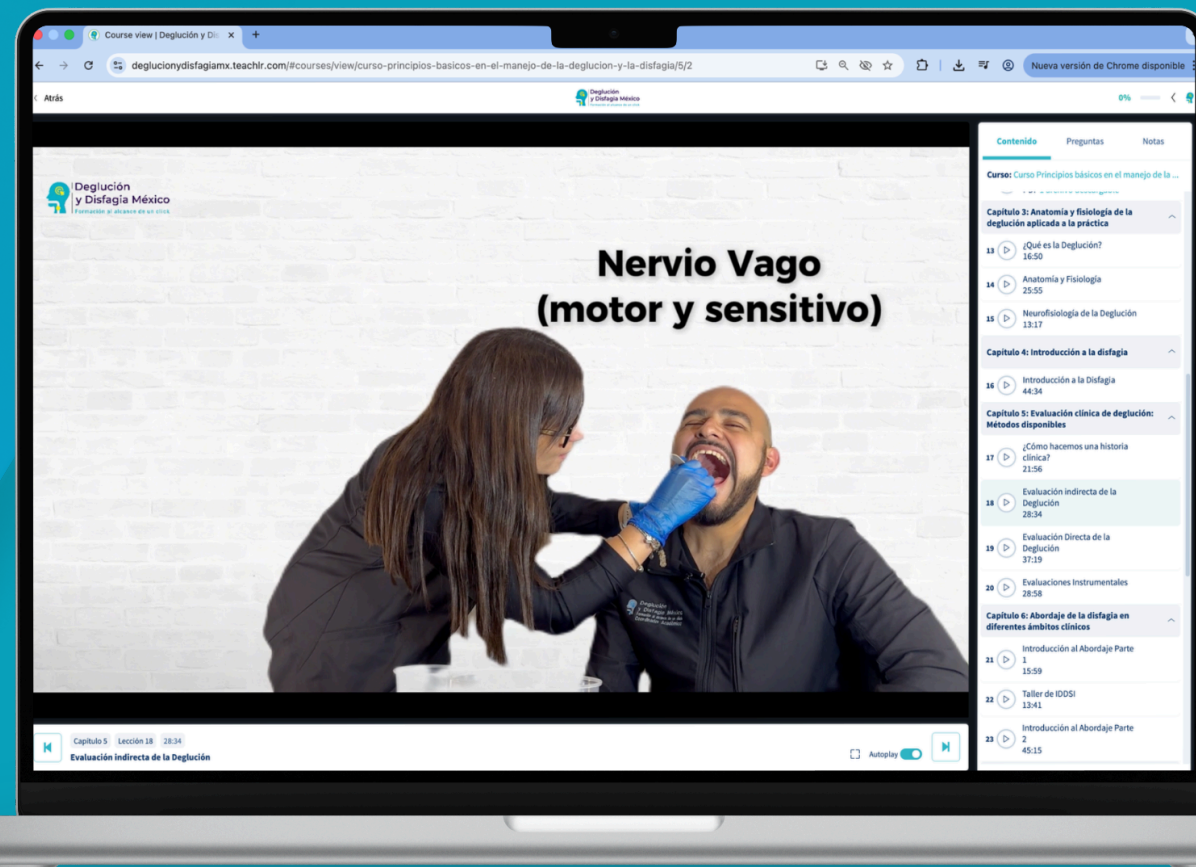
Course view | Deglución y Di ×
+
degluciónydisfagiamx.teachlr.com/#courses/view/curso-principios-basicos-en-el-manejo-de-la-deglucion-y-la-disfagia/5/2
Nueva versión de Chrome disponible

Atrás
Deglución y Disfagia México
0%

Deglución y Disfagia México
Formación al alcance de un click

Nervio Vago
(motor y sensitivo)

Deglución y Disfagia México

Capítulo 5 Lección 18 28:34
Evaluación indirecta de la Deglución
Autoplay

Contenido Preguntas Notas
Curso: Curso Principios básicos en el manejo de la ...
Capítulo 3: Anatomía y fisiología de la deglución aplicada a la práctica
13 ¿Qué es la Deglución? 16:50
14 Anatomía y Fisiología 25:55
15 Neurofisiología de la Deglución 13:17
Capítulo 4: Introducción a la disfagia
16 Introducción a la Disfagia 44:34
Capítulo 5: Evaluación clínica de deglución: Métodos disponibles
17 ¿Cómo hacemos una historia clínica? 21:56
18 Evaluación indirecta de la Deglución 28:34
19 Evaluación Directa de la Deglución 37:19
20 Evaluaciones Instrumentales 28:58
Capítulo 6: Abordaje de la disfagia en diferentes ámbitos clínicos
21 Introducción al Abordaje Parte 1 15:59
22 Taller de IDDSI 13:41
23 Introducción al Abordaje Parte 2 45:15